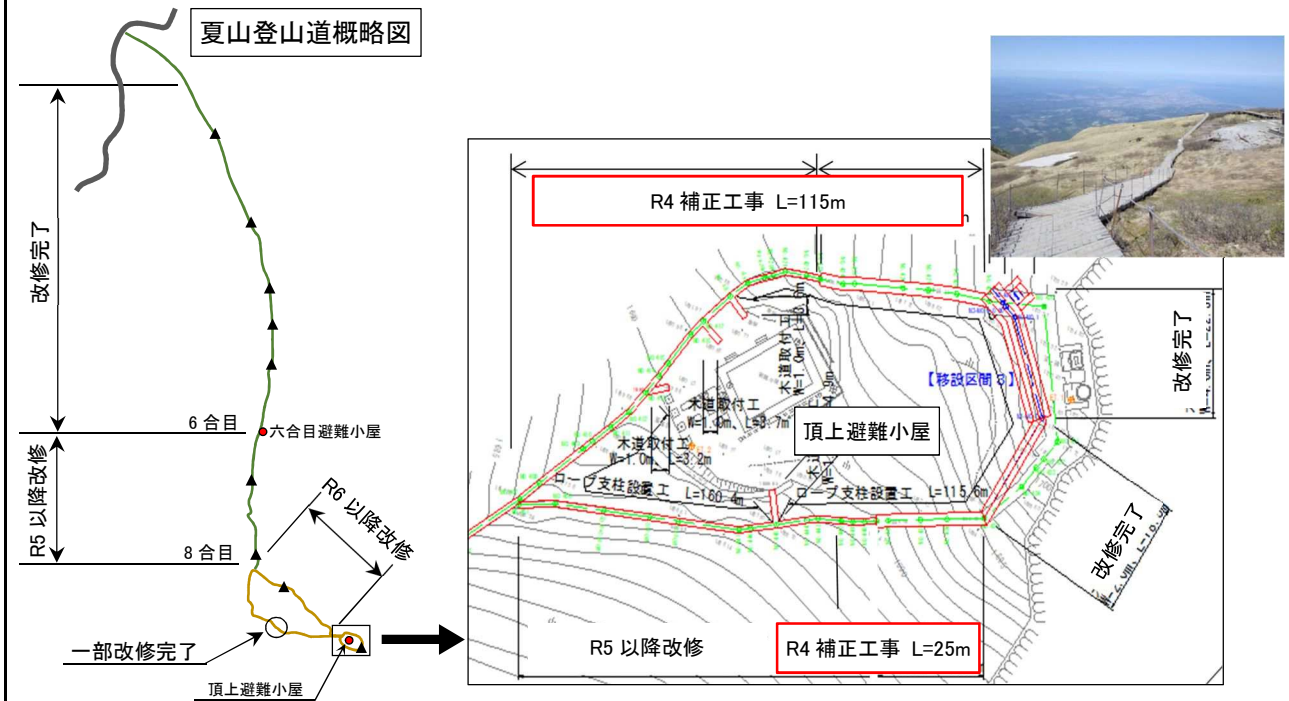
夏山登山道概略図

改修完了

6 合目

六合目避難小屋

R5 以降改修

8 合目

R6 以降改修

一部改修完了

頂上避難小屋

R4 補正工事 L=115m

木道取付工 W=1.0m L=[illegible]

木道取付工 W=1.0m L=8.7m

木道取付工 W=1.0m L=3.2m

【移設区間 3】

頂上避難小屋

ロープ支柱設置工 L=160.4m

ロープ支柱設置工 L=115.6m

改修完了

改修完了

R5 以降改修

R4 補正工事 L=25m